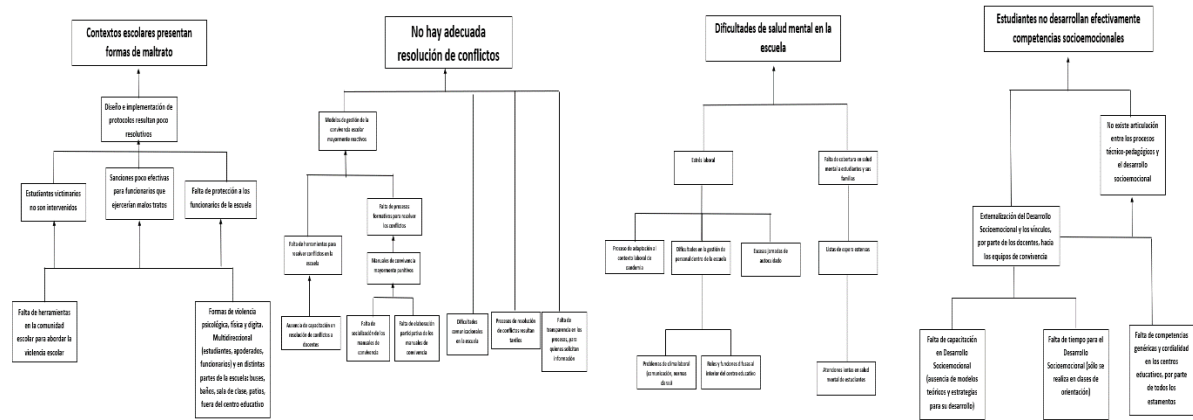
Contextos escolares presentan formas de maltrato

Diseño e implementación de protocolos resultan poco resolutivos

Estudiantes victimarios no son intervenidos

Sanciones poco efectivas para funcionarios que ejercerían malos tratos

Falta de protección a los funcionarios de la escuela

Falta de herramientas en la comunidad escolar para abordar la violencia escolar

Formas de violencia psicológica, física y digital. Multidireccional (estudiantes, apoderados, funcionarios) y en distintas partes de la escuela: buses, baños, sala de clase, patios, fuera del centro educativo

No hay adecuada resolución de conflictos

Modelos de gestión de la convivencia escolar mayormente reactivos

Falta de procesos formativos para resolver los conflictos

Falta de herramientas para resolver conflictos en la escuela

Manuales de convivencia mayormente punitivos

Ausencia de capacitación en resolución de conflictos a docentes

Falta de socialización de los manuales de convivencia

Falta de elaboración participativa de los manuales de convivencia

Dificultades comunicacionales en la escuela

Procesos de resolución de conflictos resultan tardíos

Falta de transparencia en los procesos, para quienes solicitan información

Dificultades de salud mental en la escuela

Estrés laboral

Falta de cobertura en salud mental a estudiantes y sus familias

Proceso de adaptación al contexto laboral de pandemia

Dificultades en la gestión de personal centro de la escuela

Escasas jornadas de autocuidado

Listas de espera extensas

Problemas de clima laboral (comunicación, normas de rol)

Roles y funciones difusas al interior del centro educativo

Atenciones cortas en salud mental de estudiantes

Estudiantes no desarrollan efectivamente competencias socioemocionales

No existe articulación entre los procesos técnico-pedagógicos y el desarrollo socioemocional

Externalización del Desarrollo Socioemocional y los vínculos, por parte de los docentes, hacia los equipos de convivencia

Falta de capacitación en Desarrollo Socioemocional (ausencia de modelos teóricos y estrategias para su desarrollo)

Falta de tiempo para el Desarrollo Socioemocional (sólo se realiza en clases de orientación)

Falta de competencias genéricas y cordialidad en los centros educativos, por parte de todos los estamentos